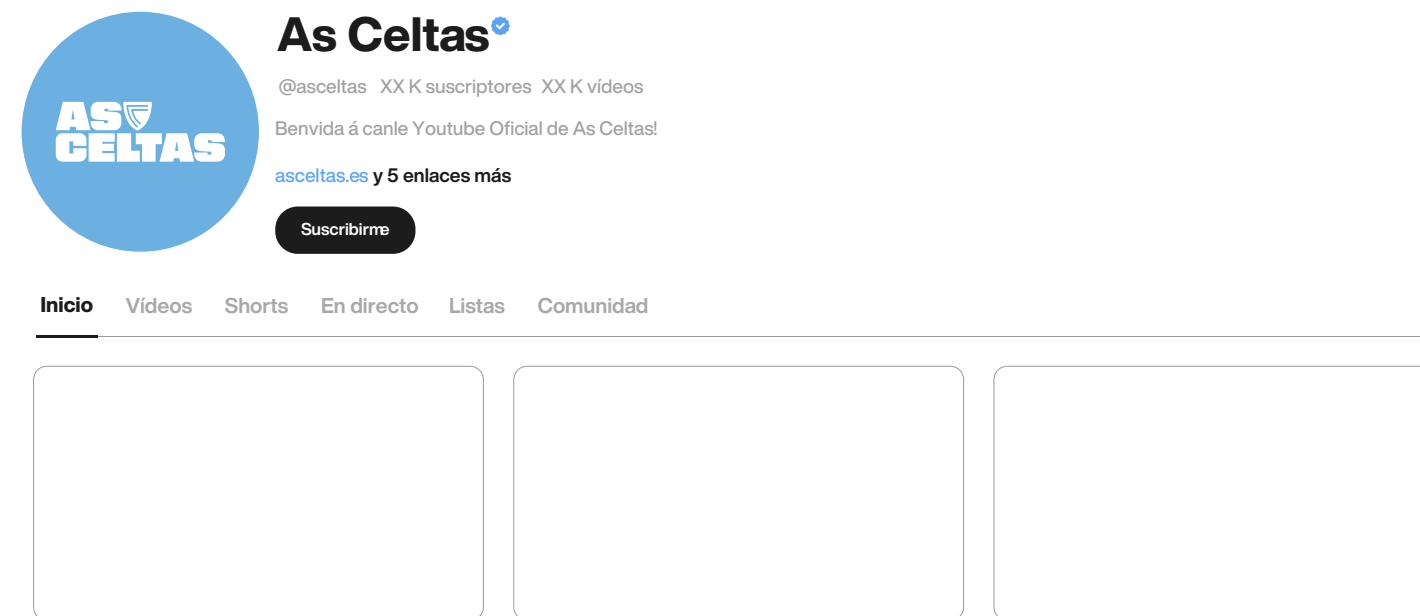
AS CELTAS

As Celtas

@asceltas XX K suscriptores XX K vídeos

Benvida á canle Youtube Oficial de As Celtas!

asceltas.es y 5 enlaces más

Suscribirme

Inicio Vídeos Shorts En directo Listas Comunidad